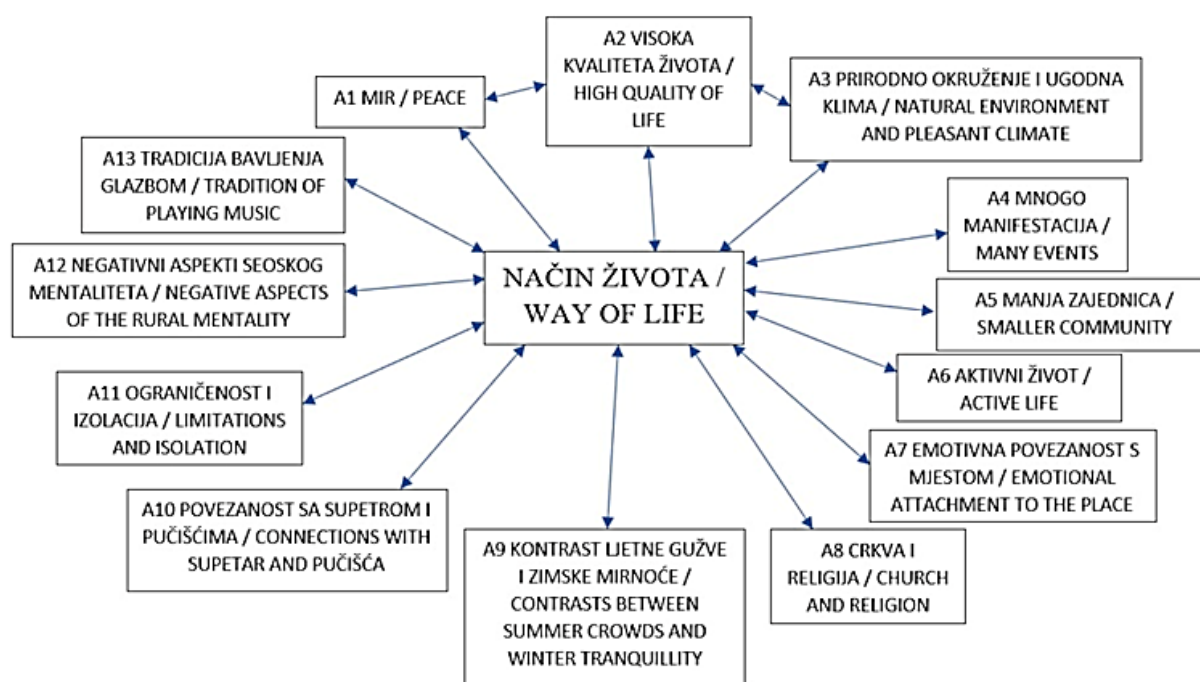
A1 MIR / PEACE

A2 VISOKA KVALITETA ŽIVOTA / HIGH QUALITY OF LIFE

A3 PRIRODNO OKRUŽENJE I UGODNA KLIMA / NATURAL ENVIRONMENT AND PLEASANT CLIMATE

A13 TRADICIJA BAVLJENJA GLAZBOM / TRADITION OF PLAYING MUSIC

A4 MNOGO MANIFESTACIJA / MANY EVENTS

A12 NEGATIVNI ASPEKTI SEOSKOG MENTALITETA / NEGATIVE ASPECTS OF THE RURAL MENTALITY

NAČIN ŽIVOTA / WAY OF LIFE

A5 MANJA ZAJEDNICA / SMALLER COMMUNITY

A6 AKTIVNI ŽIVOT / ACTIVE LIFE

A11 OGRANIČENOST I IZOLACIJA / LIMITATIONS AND ISOLATION

A7 EMOTIVNA POVEZANOST S MJESTOM / EMOTIONAL ATTACHMENT TO THE PLACE

A10 POVEZANOST SA SUPETROM I PUČIŠĆIMA / CONNECTIONS WITH SUPETAR AND PUČIŠĆA

A9 KONTRAST LJETNE GUŽVE I ZIMSKE MIRNOĆE / CONTRASTS BETWEEN SUMMER CROWDS AND WINTER TRANQUILLITY

A8 CRKVA I RELIGIJA / CHURCH AND RELIGION